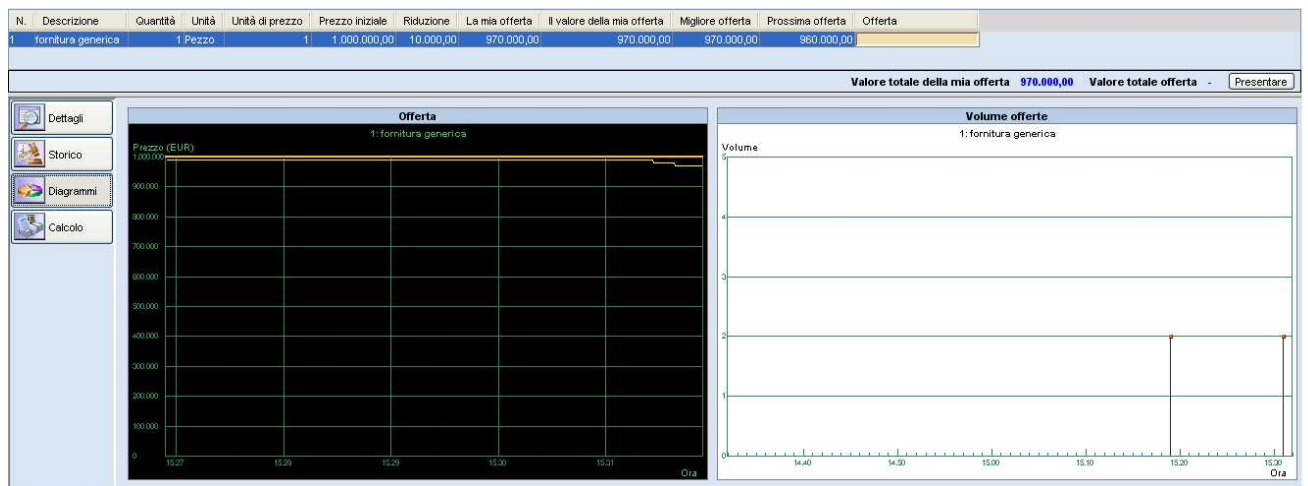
| N. | Descrizione | Quantità | Unità | Unità di prezzo | Prezzo iniziale | Riduzione | La mia offerta | Il valore della mia offerta | Migliore offerta | Prossima offerta | Offerta |
|---|---|---|---|---|---|---|---|---|---|---|---|
| 1 | fornitura generica | 1 | Pezzo | 1 | 1.000.000,00 | 10.000,00 | 970.000,00 | 970.000,00 | 970.000,00 | 960.000,00 | |

Valore totale della mia offerta 970.000,00 Valore totale offerta - Presentare

Dettagli
Storico
Diagrammi
Calcolo

Offerta
1: fornitura generica
Prezzo (EUR)
1.000.000
900.000
800.000
700.000
600.000
500.000
400.000
300.000
200.000
100.000
0
15.27 15.28 15.29 15.30 15.31
Ora

Volume offerte
1: fornitura generica
Volume
5
4
3
2
1
0
14.40 14.50 15.00 15.10 15.20 15.30
Ora